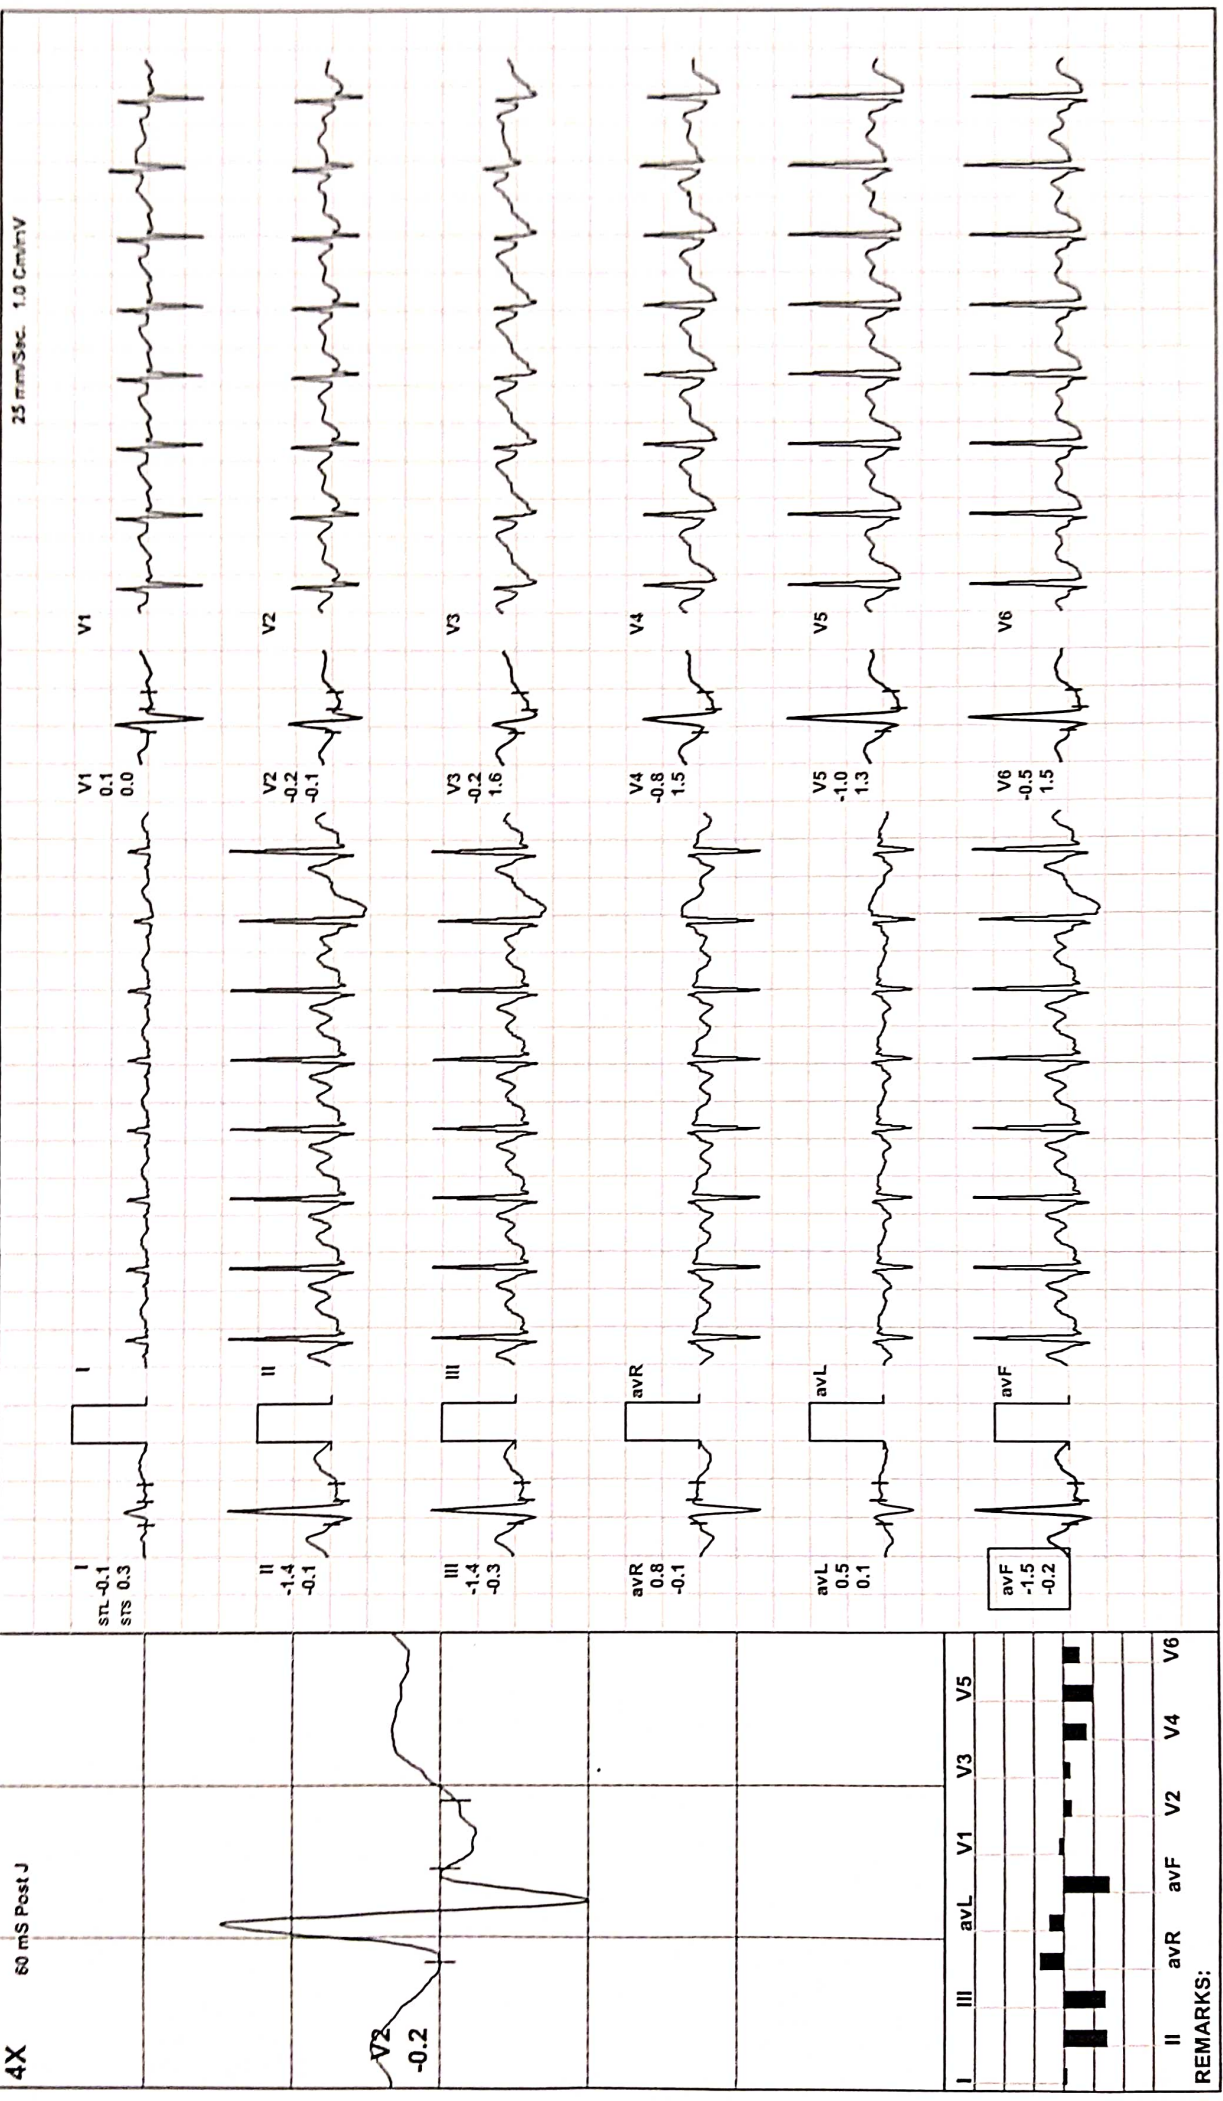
4X
60 mS Post J
V2
-0.2

I
II
III
avR
avL
avF
V1
V2
V3
V4
V5
V6
REMARKS:

I
STL -0.1
STS 0.3

II
-1.4
-0.1

III
-1.4
-0.3

avR
0.8
-0.1

avL
0.5
0.1

avF
-1.5
-0.2

I
II
III
avR
avL
avF

V1
0.1
0.0

V2
-0.2
-0.1

V3
-0.2
1.6

V4
-0.8
1.5

V5
-1.0
1.3

V6
-0.5
1.5

V1
V2
V3
V4
V5
V6

25 mm/Sec. 1.0 Cm/mV